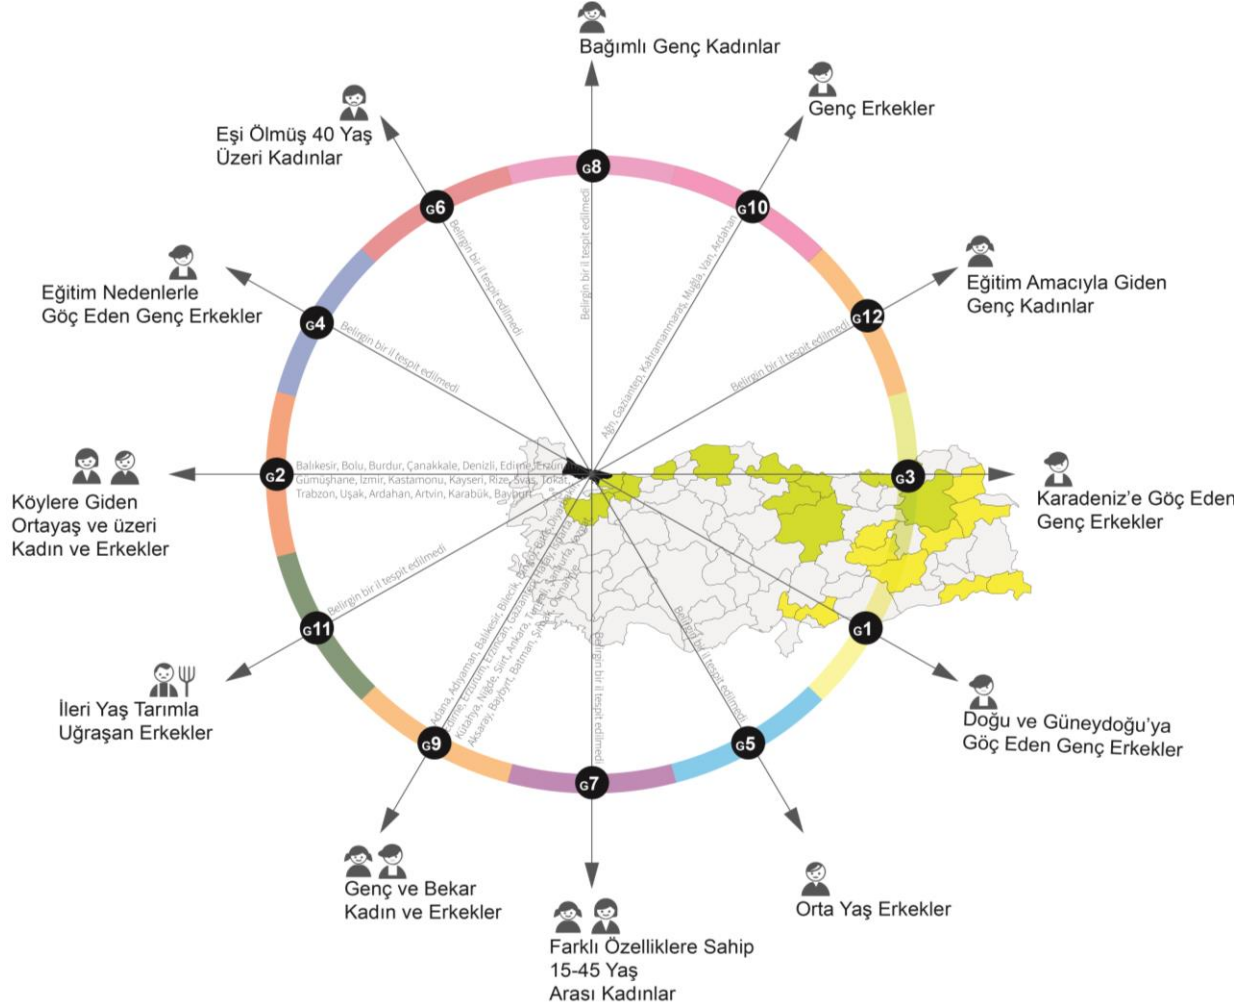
Bağımlı Genç Kadınlar

Genç Erkekler

Eşi Ölmüş 40 Yaş Üzeri Kadınlar

G8

G6

G10

Belirgin bir il tespit edilmedi

Belirgin bir il tespit edilmedi

Afyon, Gaziantep, Kahramanmaraş, Muğla, Van, Ardahan

Eğitim Amacıyla Giden Genç Kadınlar

Eğitim Nedenlerle Göç Eden Genç Erkekler

G4

G12

Belirgin bir il tespit edilmedi

Belirgin bir il tespit edilmedi

Köylere Giden Ortayaş ve üzeri Kadın ve Erkekler

G2

Balıkesir, Bolu, Burdur, Çanakkale, Denizli, Edirne, Erzurum, Gümüşhane, İzmir, Kastamonu, Kayseri, Rize, Sivas, Tokat, Trabzon, Uşak, Ardahan, Artvin, Karabük, Bayburt

G3

Karadeniz'e Göç Eden Genç Erkekler

Belirgin bir il tespit edilmedi

G11

G1

İleri Yaş Tarımla Uğraşan Erkekler

Doğu ve Güneydoğu'ya Göç Eden Genç Erkekler

Adana, Adıyaman, Balıkesir, Bilecik, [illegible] Erzincan, Erzurum, Eskişehir, Gaziantep, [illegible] Kütahya, Niğde, Siirt, Ankara, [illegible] Aksaray, Bayburt, Batman, Şırnak, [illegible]

Belirgin bir il tespit edilmedi

Belirgin bir il tespit edilmedi

G9

G7

G5

Genç ve Bekar Kadın ve Erkekler

Farklı Özelliklere Sahip 15-45 Yaş Arası Kadınlar

Orta Yaş Erkekler